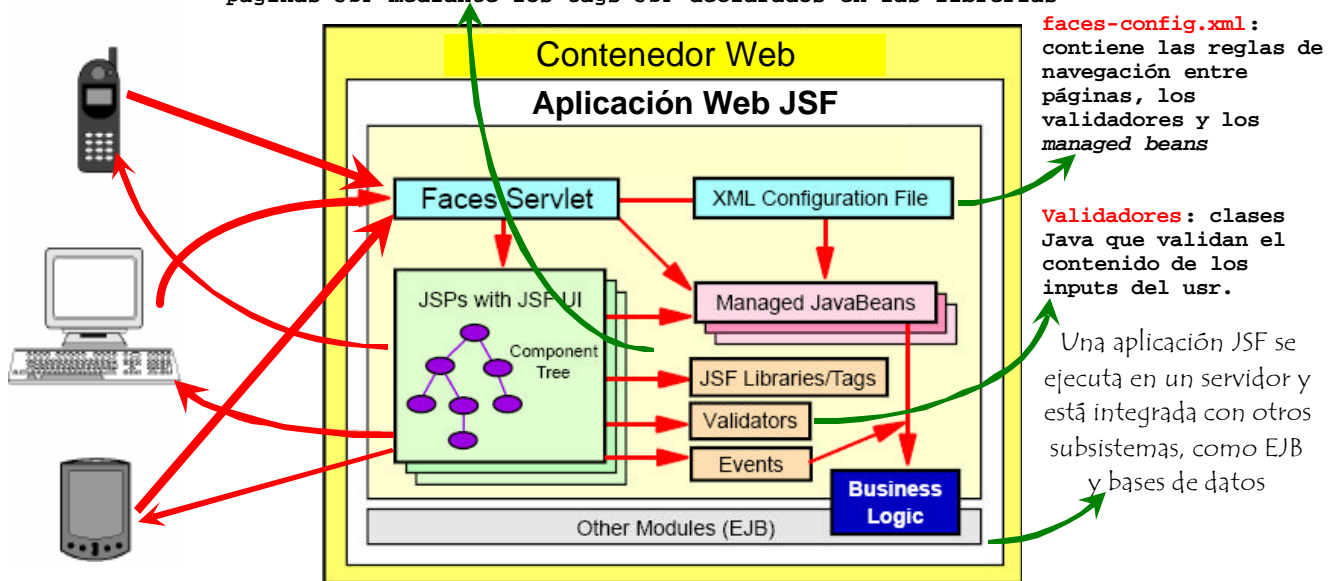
páginas JSF mediante los tags JSF declarados en las librerías

Contenedor Web

Aplicación Web JSF

Faces Servlet

XML Configuration File

JSPs with JSF UI

Component Tree

Managed JavaBeans

JSF Libraries/Tags

Validators

Events

Business Logic

Other Modules (EJB)

faces-config.xml: contiene las reglas de navegación entre páginas, los validadores y los *managed beans*

Validadores: clases Java que validan el contenido de los inputs del usr.

Una aplicación JSF se ejecuta en un servidor y está integrada con otros subsistemas, como EJB y bases de datos